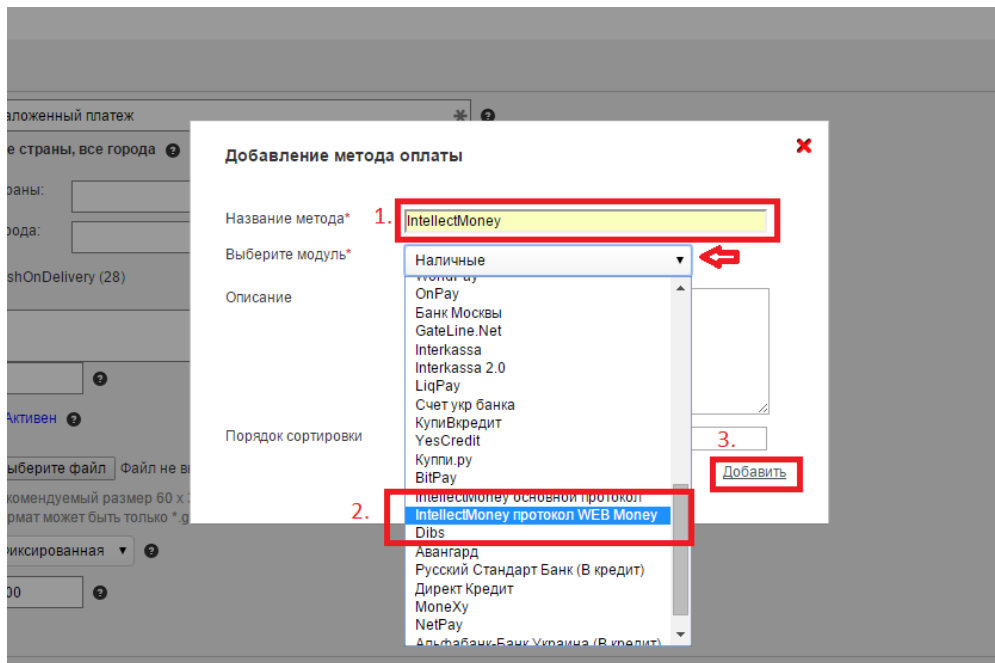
аложенный платеж

е страны, все города

раны:

рода:

shOnDelivery (28)

Активен

ыберите файл Файл не вы

комендуемый размер 60 x

рмат может быть только *.g

иксированная ▾

00

Добавление метода оплаты

Название метода* 1. IntellectMoney

Выберите модуль* Наличные ▾

Описание

Порядок сортировки

3.

Добавить

WorldPay
OnPay
Банк Москвы
GateLine.Net
Interkassa
Interkassa 2.0
LiqPay
Счет укр банка
КупиВкредит
YesCredit
Куппи.ру
BitPay
IntellectMoney основной протокол
2. IntellectMoney протокол WEB Money
Dibs
Авангард
Русский Стандарт Банк (В кредит)
Директ Кредит
MoneXy
NetPay
Альфабанк-Банк Украина (В кредит)